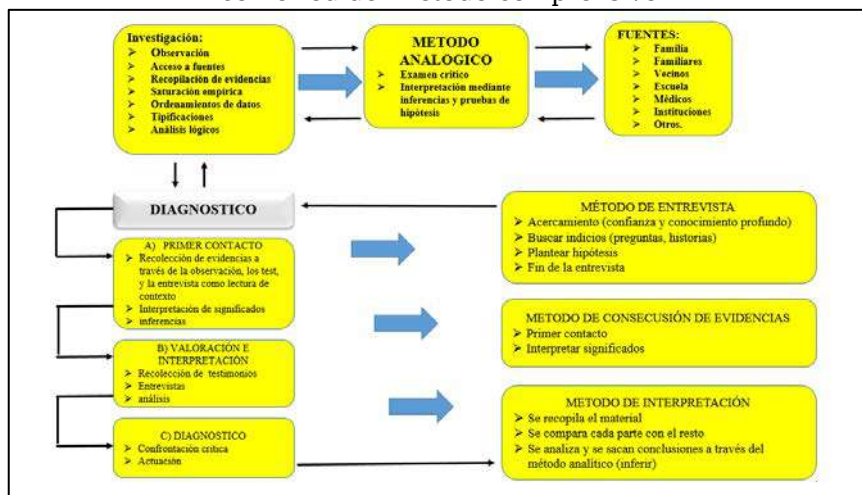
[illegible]

Investigación:
➢ Observación
➢ Acceso a fuentes
➢ Recopilación de evidencias
➢ Saturación empírica
➢ Ordenamientos de datos
➢ Tipificaciones
➢ Análisis lógicos

METODO ANALOGICO
➢ Examen crítico
➢ Interpretación mediante inferencias y pruebas de hipótesis

FUENTES:
➢ Familia
➢ Familiares
➢ Vecinos
➢ Escuela
➢ Médicos
➢ Instituciones
➢ Otros.

DIAGNOSTICO

A) PRIMER CONTACTO
➢ Recolección de evidencias a través de la observación, los test, y la entrevista como lectura de contexto
➢ Interpretación de significados
➢ inferencias

B) VALORACIÓN E INTERPRETACIÓN
➢ Recolección de testimonios
➢ Entrevistas
➢ análisis

C) DIAGNOSTICO
➢ Confrontación crítica
➢ Actuación

MÉTODO DE ENTREVISTA
➢ Acercamiento (confianza y conocimiento profundo)
➢ Buscar indicios (preguntas, historias)
➢ Plantear hipótesis
➢ Fin de la entrevista

METODO DE CONSECUSIÓN DE EVIDENCIAS
➢ Primer contacto
➢ Interpretar significados

METODO DE INTERPRETACIÓN
➢ Se recopila el material
➢ Se compara cada parte con el resto
➢ Se analiza y se sacan conclusiones a través del método analítico (inferir)